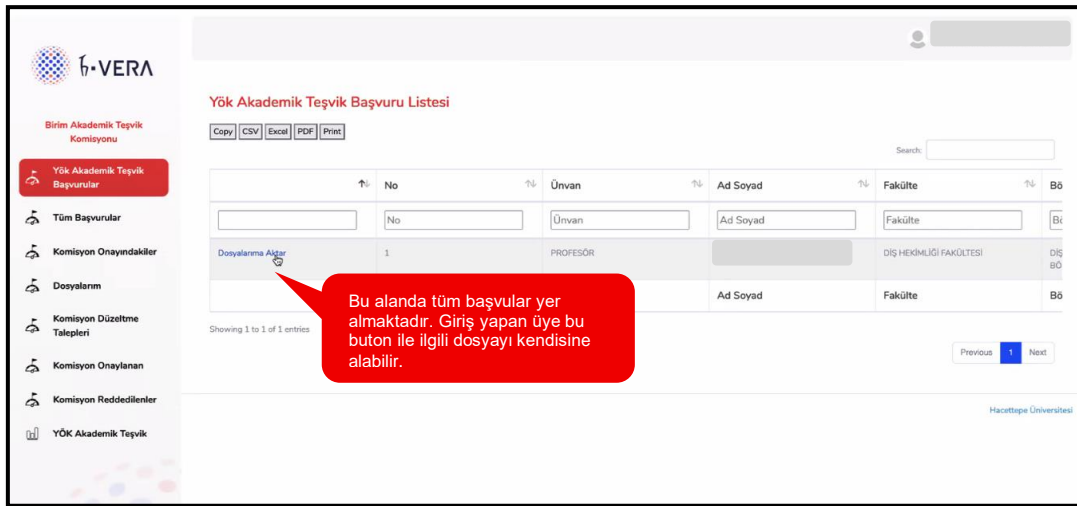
H-VERA

Birim Akademik Teşvik Komisyonu

Yök Akademik Teşvik Başvurular

Tüm Başvurular

Komisyon Onayındakiler

Dosyalarım

Komisyon Düzeltme Talepleri

Komisyon Onaylanan

Komisyon Reddedilenler

YÖK Akademik Teşvik

Yök Akademik Teşvik Başvuru Listesi

Copy CSV Excel PDF Print

Search:

| | No | Ünvan | Ad Soyad | Fakülte | Bö |
|---|---|---|---|---|---|
| | No | Ünvan | Ad Soyad | Fakülte | Bö |
| Dosyalarıma Aktar | 1 | PROFESÖR | | DİŞ HEKİMLİĞİ FAKÜLTESİ | DİŞ BÖ |
| | | | Ad Soyad | Fakülte | Bö |

Showing 1 to 1 of 1 entries

Bu alanda tüm başvular yer almaktadır. Giriş yapan üye bu buton ile ilgili dosyayı kendisine alabilir.

Previous 1 Next

Hacettepe Üniversitesi